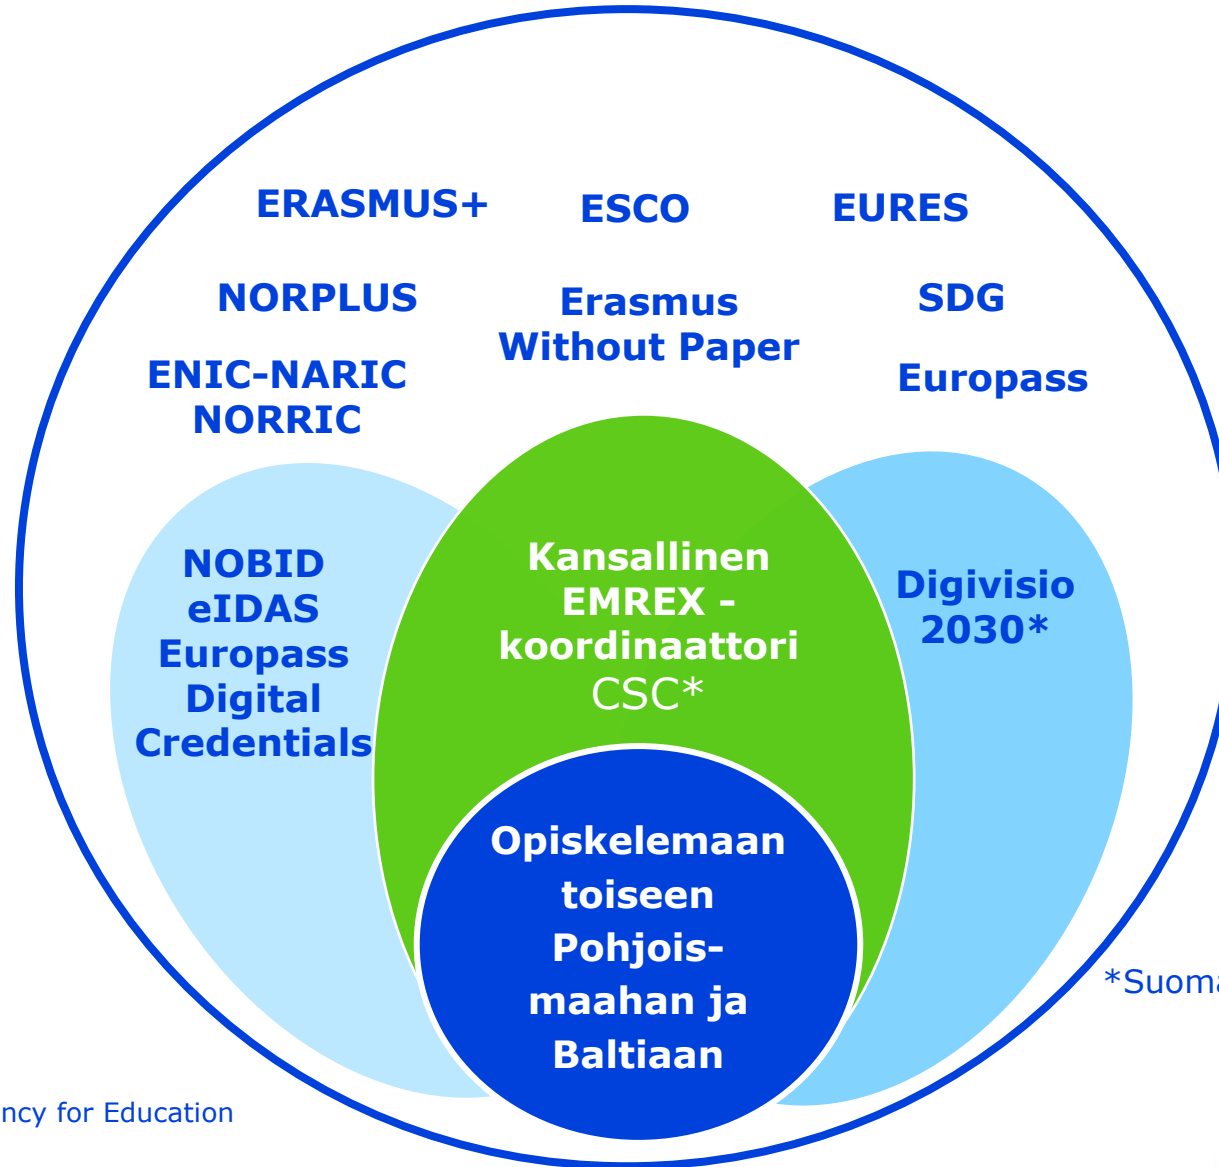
ERASMUS+

ESCO

EURES

NORPLUS

Erasmus Without Paper

SDG

ENIC-NARIC NORRIC

Europass

NOBID eIDAS Europass Digital Credentials

Kansallinen EMREX - koordinaattori CSC*

Digivisio 2030*

Opiskelemaan toiseen Pohjoismaahan ja Baltiaan

*Suoma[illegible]

ncy for Education